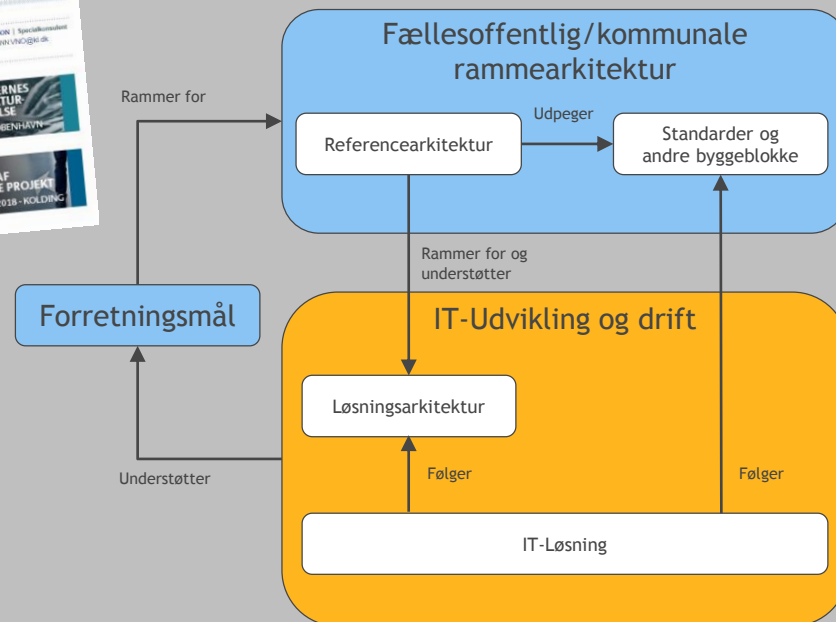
ON | Specialkonsulent
NN.VNO@kl.dk

RNES
TUR-
LSE
BENHAVN

AF
E PROJEKT
2018 - KOLDING

Fællesoffentlig/kommunale rammearkitektur

Rammer for

Udpeger

Referencearkitektur

Standarder og andre byggeblokke

Rammer for og understøtter

Forretningsmål

IT-Udvikling og drift

Løsningsarkitektur

Understøtter

Følger

Følger

IT-Løsning